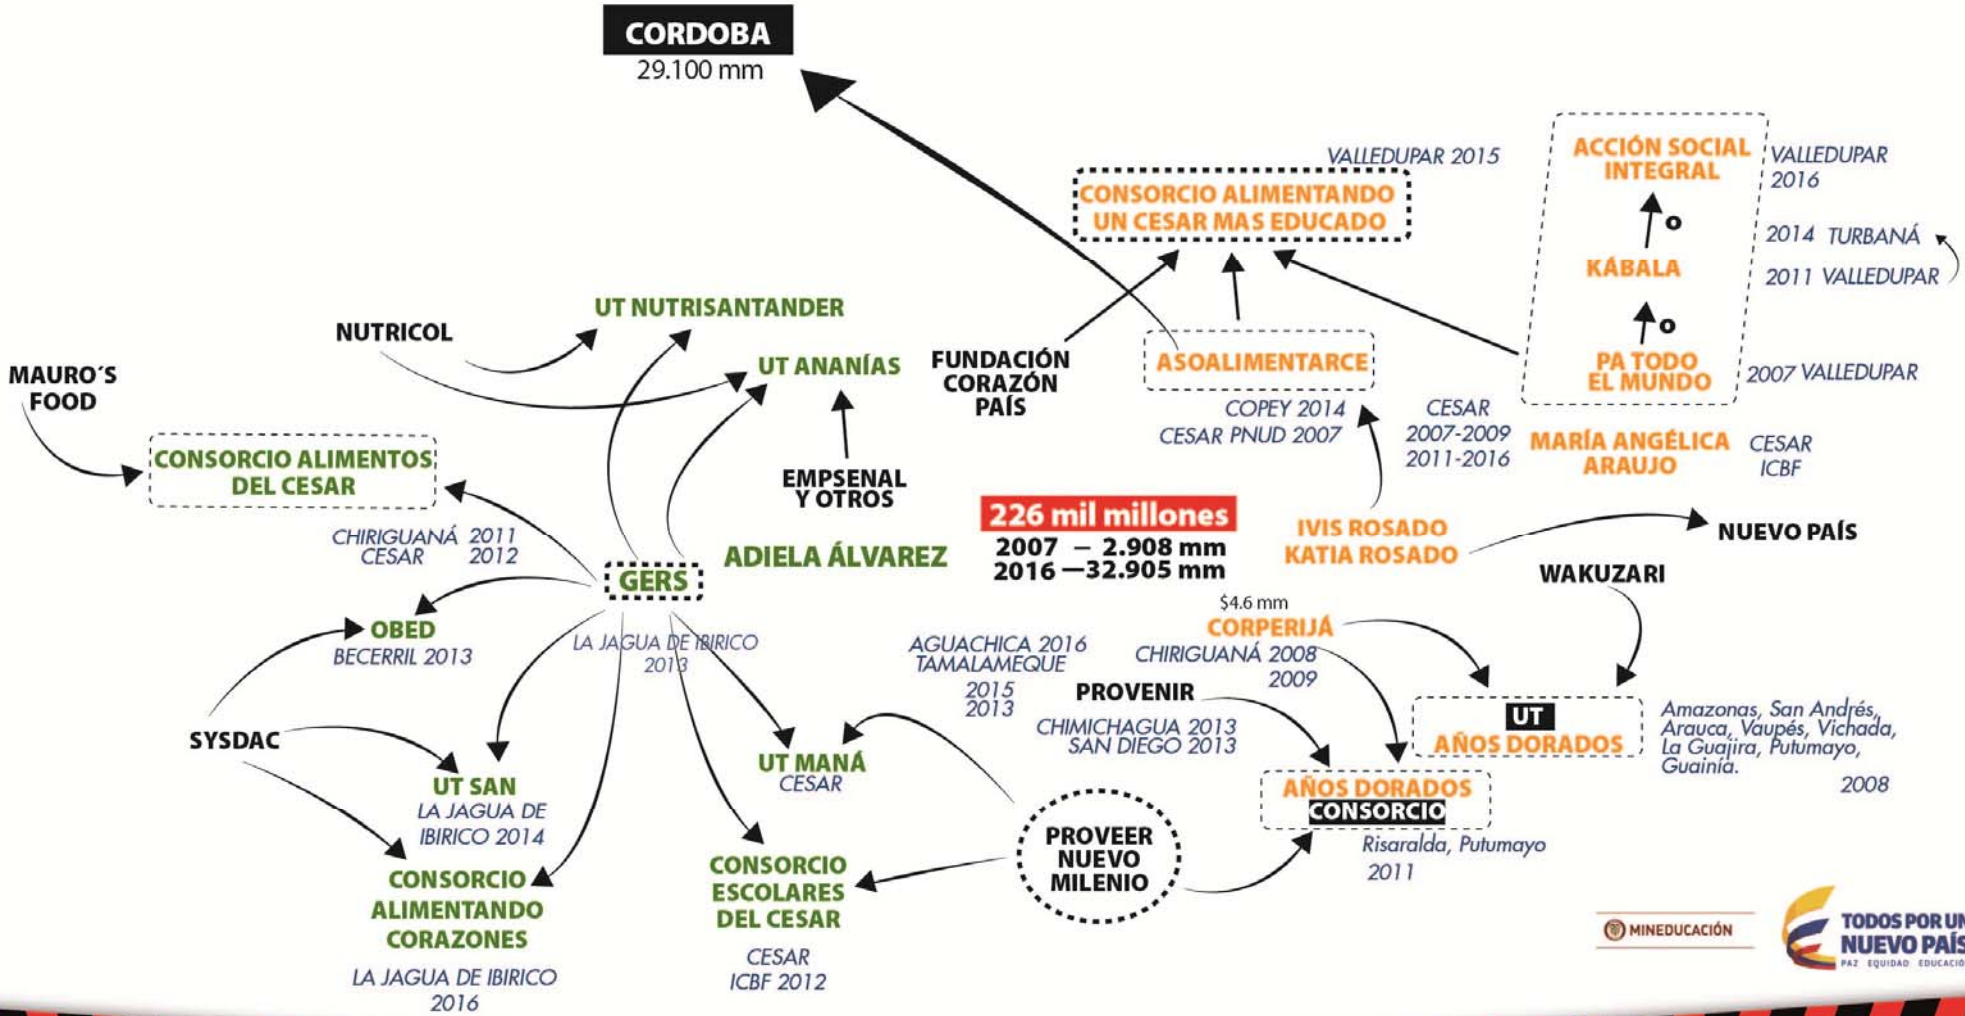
CORDOBA
29.100 mm

VALLEDUPAR 2015
CONSORCIO ALIMENTANDO UN CESAR MAS EDUCADO

ACCIÓN SOCIAL INTEGRAL
VALLEDUPAR 2016
o
KÁBALA
2014 TURBANÁ
2011 VALLEDUPAR
o
PA TODO EL MUNDO
2007 VALLEDUPAR

UT NUTRISANTANDER
NUTRICOL
UT ANANÍAS
MAURO´S FOOD
FUNDACIÓN CORAZÓN PAÍS
ASOALIMENTARCE
COPEY 2014
CESAR PNUD 2007
CESAR
2007-2009
2011-2016
MARÍA ANGÉLICA ARAUJO
CESAR
ICBF

CONSORCIO ALIMENTOS DEL CESAR
EMPSENAL Y OTROS
CHIRIGUANÁ 2011
CESAR 2012
226 mil millones
2007 – 2.908 mm
2016 —32.905 mm
IVIS ROSADO
KATIA ROSADO
NUEVO PAÍS
GERS
ADIELA ÁLVAREZ
WAKUZARI
$4.6 mm
CORPERIJÁ
OBED
BECERRIL 2013
LA JAGUA DE IBIRICO 2013
AGUACHICA 2016
TAMALAMEQUE
2015
2013
CHIRIGUANÁ 2008
2009
PROVENIR
UT
AÑOS DORADOS
Amazonas, San Andrés, Arauca, Vaupés, Vichada, La Guajira, Putumayo, Guainía.
2008
SYSDAC
CHIMICHAGUA 2013
SAN DIEGO 2013
UT MANÁ
CESAR
UT SAN
LA JAGUA DE IBIRICO 2014
AÑOS DORADOS
CONSORCIO
Risaralda, Putumayo
2011
PROVEER NUEVO MILENIO
CONSORCIO ALIMENTANDO CORAZONES
LA JAGUA DE IBIRICO 2016
CONSORCIO ESCOLARES DEL CESAR
CESAR
ICBF 2012
MINEDUCACIÓN
TODOS POR UN NUEVO PAÍS
PAZ EQUIDAD EDUCACIÓN